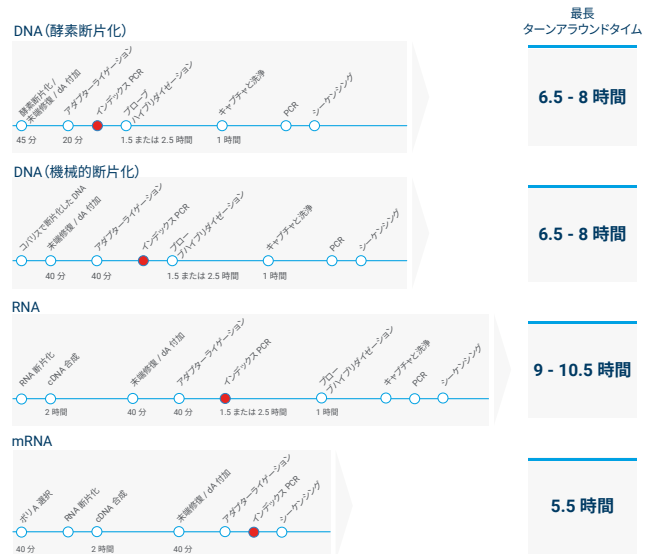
最長
ターンアラウンドタイム

DNA（酵素断片化）

酵素断片化／末端修復／dA 付加
アダプターライゲーション
インデックス PCR
プローブハイブリダイゼーション
キャプチャと洗浄
PCR
シーケンシング

45 分
20 分
1.5 または 2.5 時間
1 時間

6.5 - 8 時間

DNA（機械的断片化）

コバリスで断片化した DNA
末端修復／dA 付加
アダプターライゲーション
インデックス PCR
プローブハイブリダイゼーション
キャプチャと洗浄
PCR
シーケンシング

40 分
40 分
1.5 または 2.5 時間
1 時間

6.5 - 8 時間

RNA

RNA 断片化
cDNA 合成
末端修復／dA 付加
アダプターライゲーション
インデックス PCR
プローブハイブリダイゼーション
キャプチャと洗浄
PCR
シーケンシング

2 時間
40 分
40 分
1.5 または 2.5 時間
1 時間

9 - 10.5 時間

mRNA

ポリ A 選択
RNA 断片化
cDNA 合成
末端修復／dA 付加
アダプターライゲーション
インデックス PCR
シーケンシング

40 分
2 時間
40 分

5.5 時間